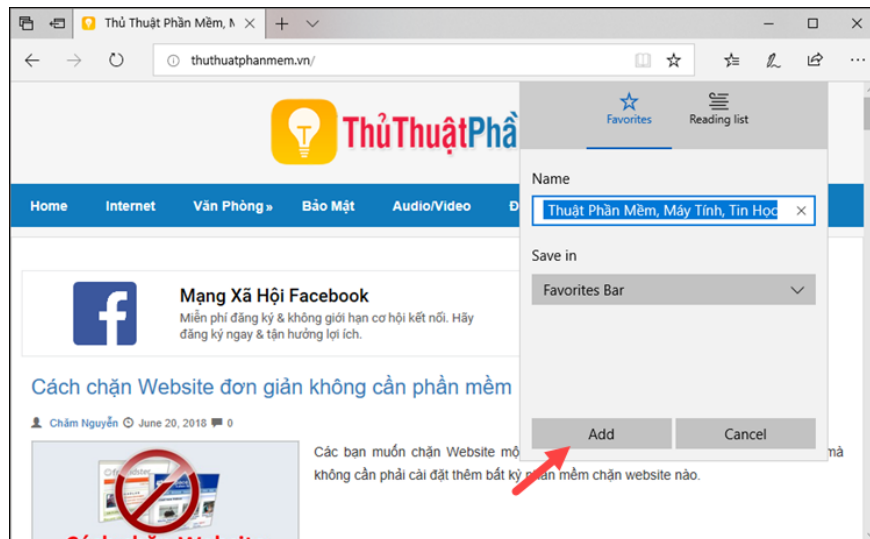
Thủ Thuật Phần Mềm, M

thuthuatphanmem.vn/

ThủThuậtPhầ

Home Internet Văn Phòng » Bảo Mật Audio/Video

Mạng Xã Hội Facebook
Miễn phí đăng ký & không giới hạn cơ hội kết nối. Hãy đăng ký ngay & tận hưởng lợi ích.

Cách chặn Website đơn giản không cần phần mềm

Chăm Nguyễn June 20, 2018 0

Các bạn muốn chặn Website mộ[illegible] mà không cần phải cài đặt thêm bất kỳ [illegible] mềm chặn website nào.

Favorites
Reading list

Name
Thuật Phần Mềm, Máy Tính, Tin Học

Save in
Favorites Bar

Add
Cancel